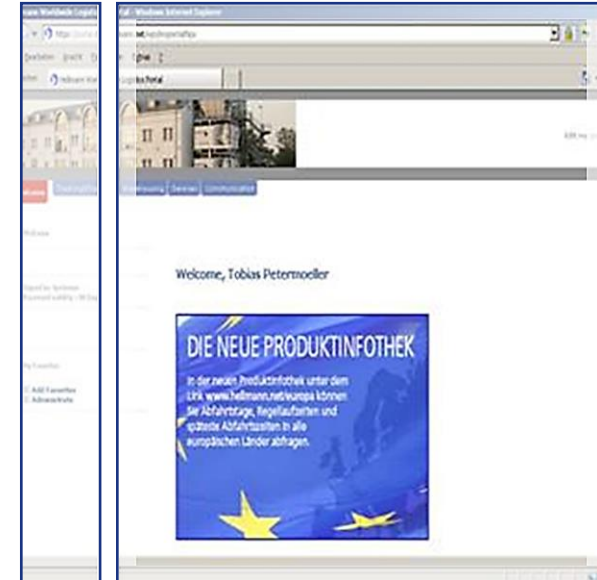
mann Worldwide Logistics

https://porta

Bearbeiten Ansicht Fa

Hellmann Wor

tal - Windows Internet Explorer

.net/mysitesportal.aspx

Extras ?

Logistics Portal

Welcome, Tobias Petermoeller

DIE NEUE PRODUKTINFOTHEK

In der neuen Produktinfothek unter dem Link www.hellmann.net/europa können Sie Abfahrtstage, Regellaufzeiten und späteste Abfahrtszeiten in alle europäischen Länder abfragen.

My Favorites

Add Favorites

Administrate